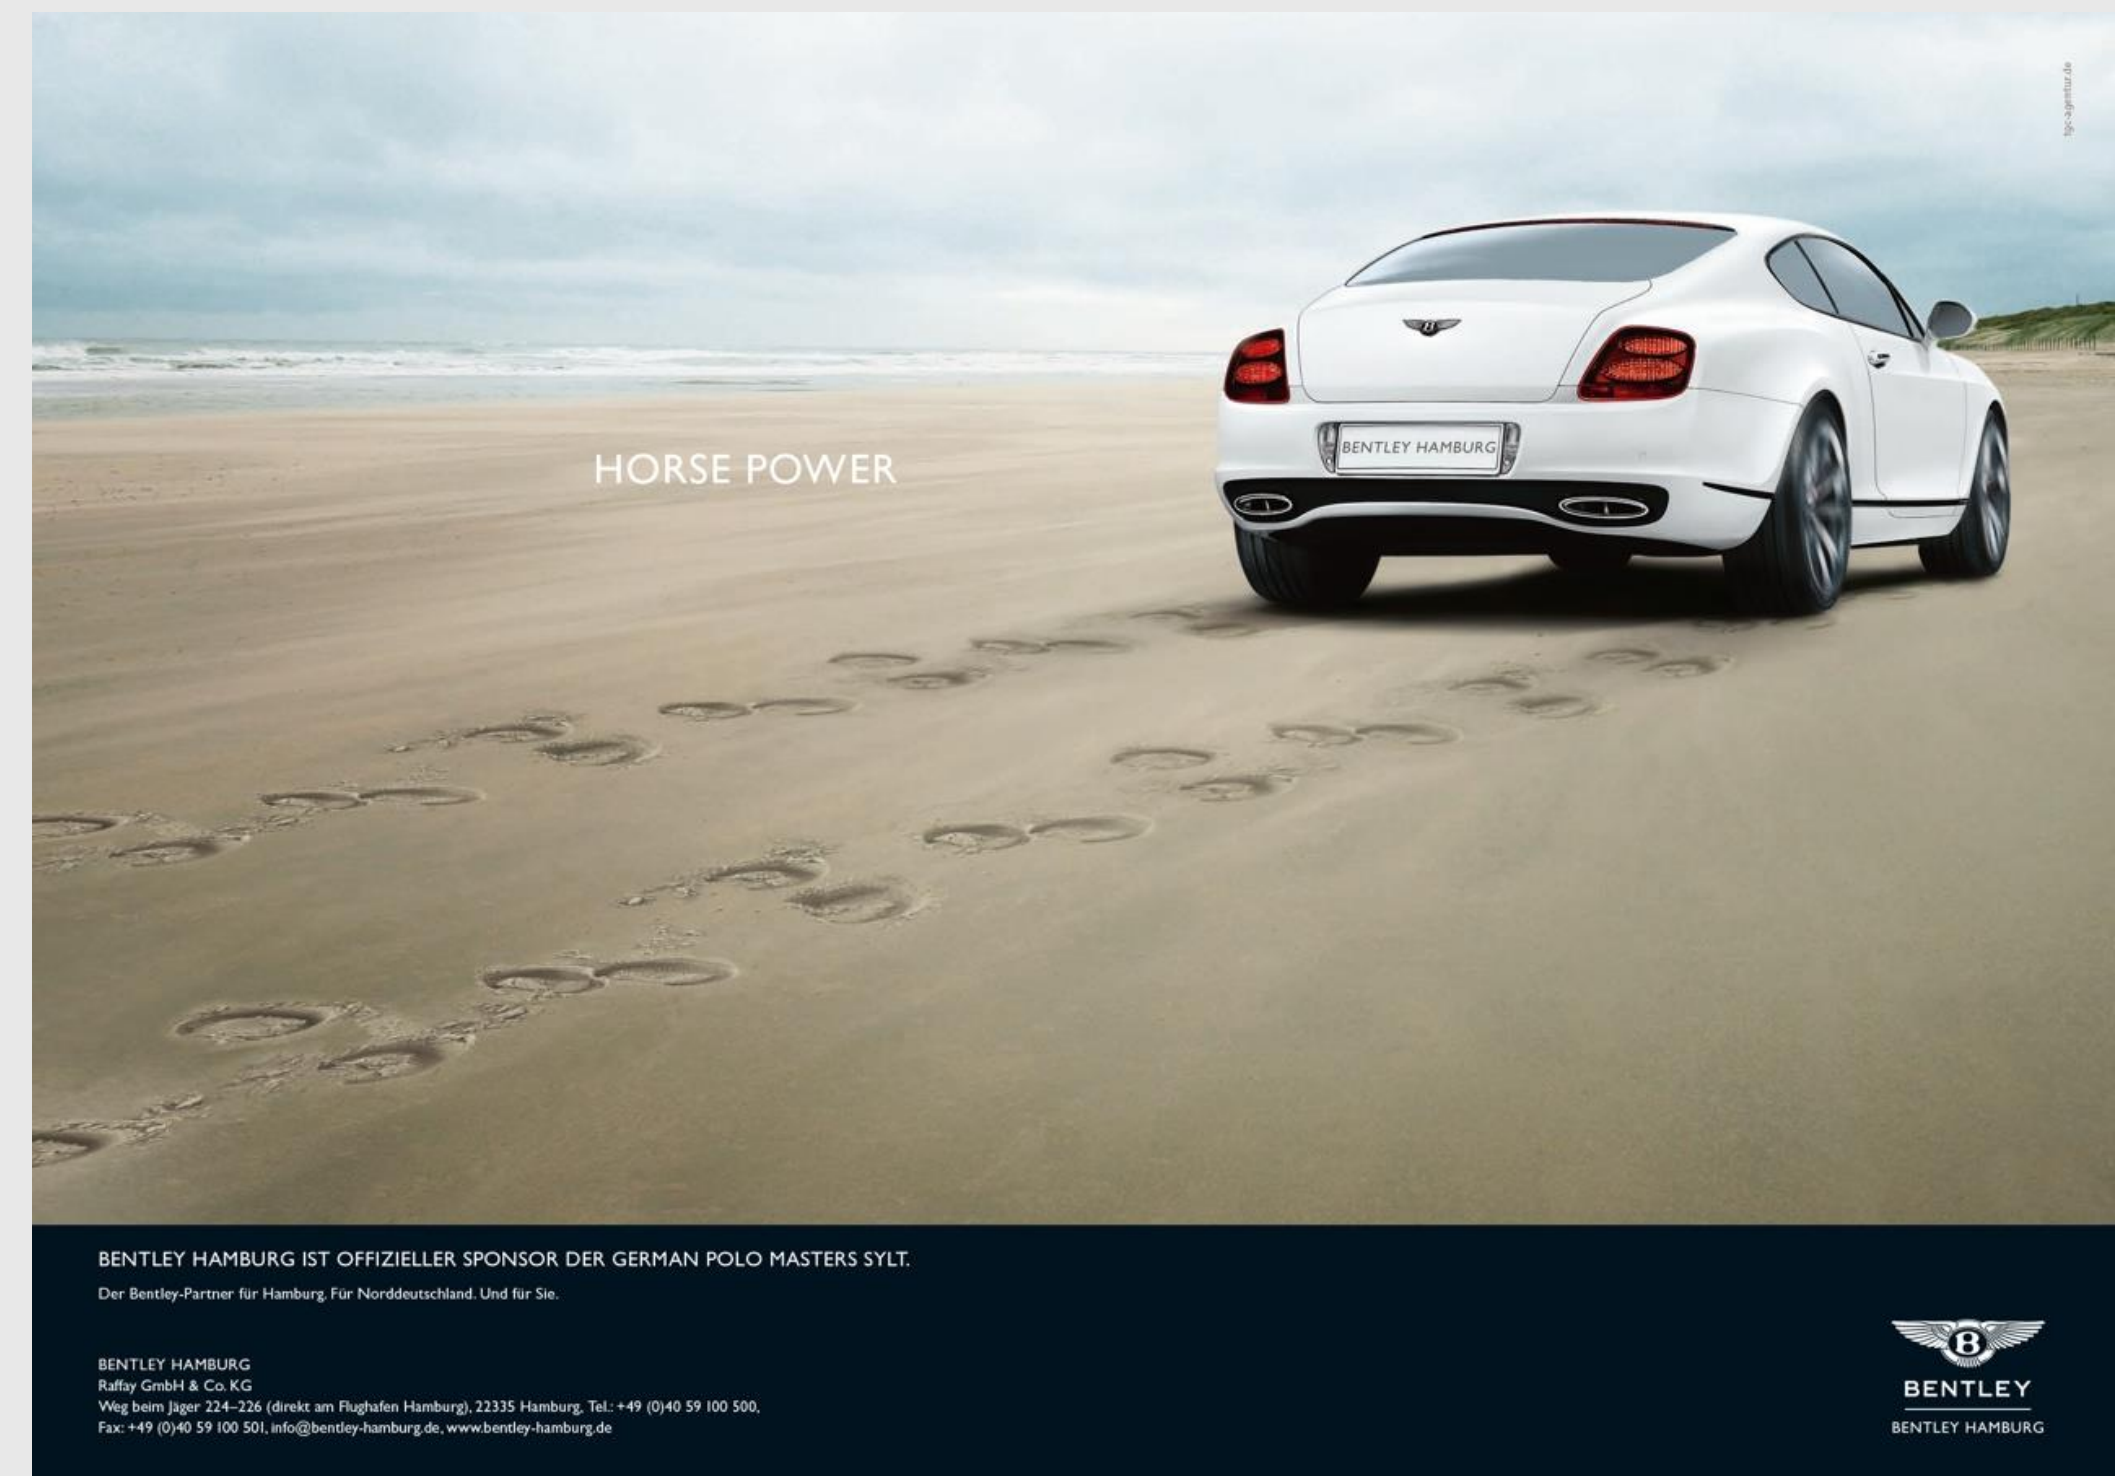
tgc-agentur.de

HORSE POWER

BENTLEY HAMBURG

BENTLEY HAMBURG IST OFFIZIELLER SPONSOR DER GERMAN POLO MASTERS SYLT.

Der Bentley-Partner für Hamburg. Für Norddeutschland. Und für Sie.

BENTLEY HAMBURG
Raffay GmbH & Co. KG
Weg beim Jäger 224–226 (direkt am Flughafen Hamburg), 22335 Hamburg, Tel.: +49 (0)40 59 100 500,
Fax: +49 (0)40 59 100 501, info@bentley-hamburg.de, www.bentley-hamburg.de

B
BENTLEY
BENTLEY HAMBURG